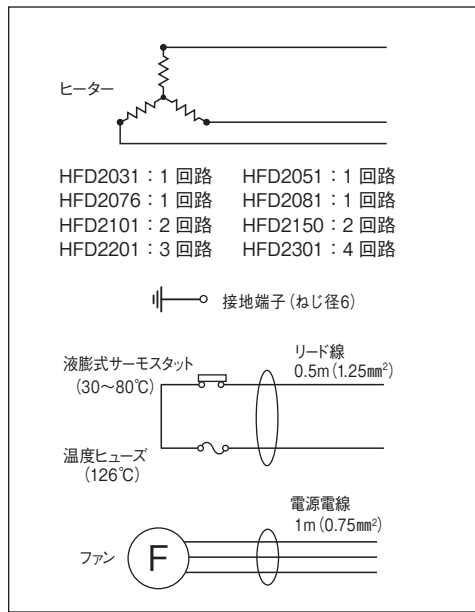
ヒーター

HFD2031：1 回路 HFD2051：1 回路
HFD2076：1 回路 HFD2081：1 回路
HFD2101：2 回路 HFD2150：2 回路
HFD2201：3 回路 HFD2301：4 回路

接地端子（ねじ径6）

液膨式サーモスタット
（30～80℃）

リード線
0.5m（1.25$mm^2$）

温度ヒューズ
（126℃）

電源電線
1m（0.75$mm^2$）

ファン

F